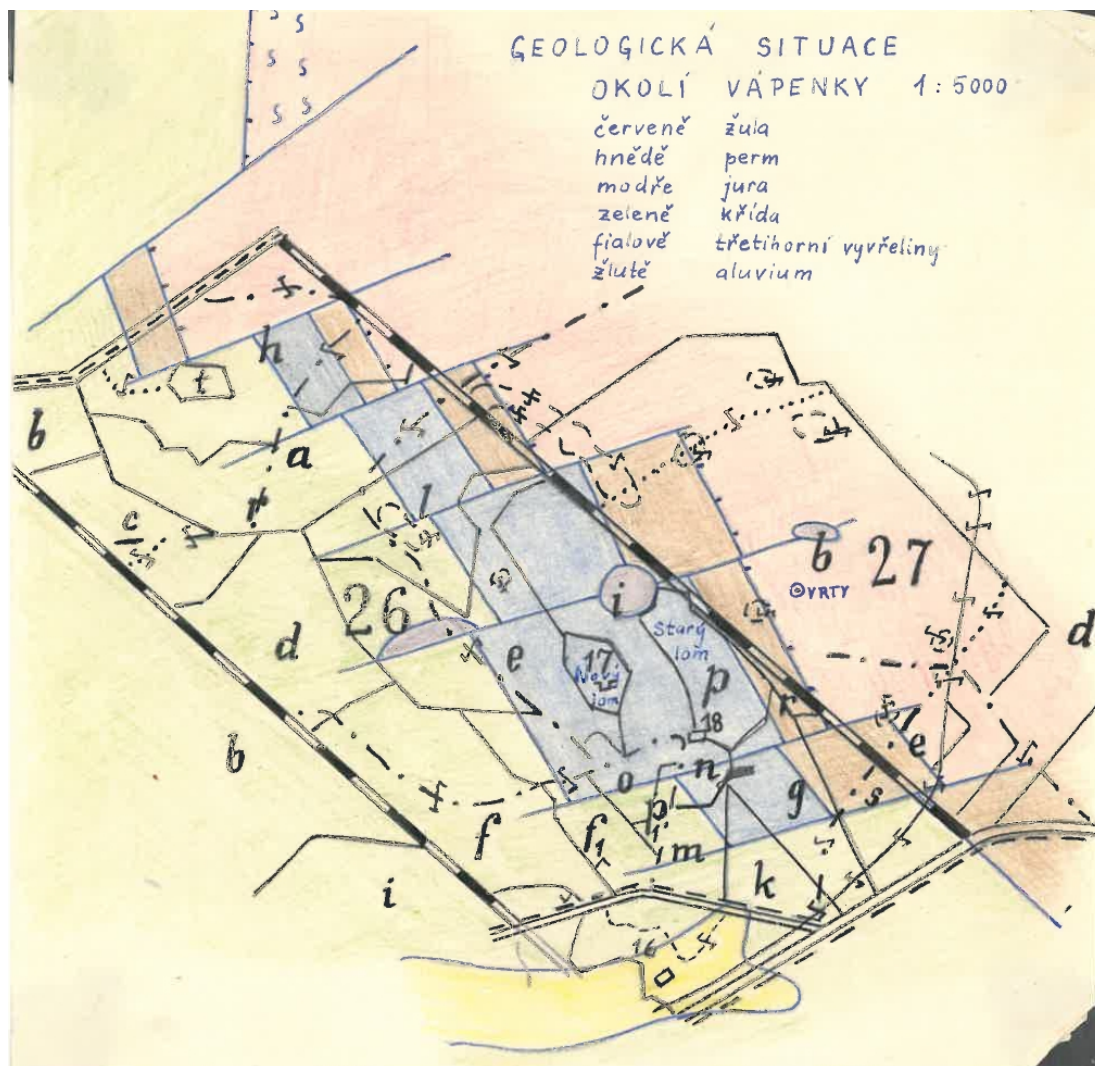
GEOLOGICKÁ SITUACE
OKOLÍ VÁPENKY 1:5000

červeně žula
hnědě perm
modře jura
zeleně křída
fialově třetihorní vyvřeliny
žlutě aluvium

h
t
b
a
l
c
r
26
d
e
i
17
Nový lom
Starý lom
p
18
b 27
VRTY
d
r
e
b
o
n
g
p
f
f₁
m
i
k
16